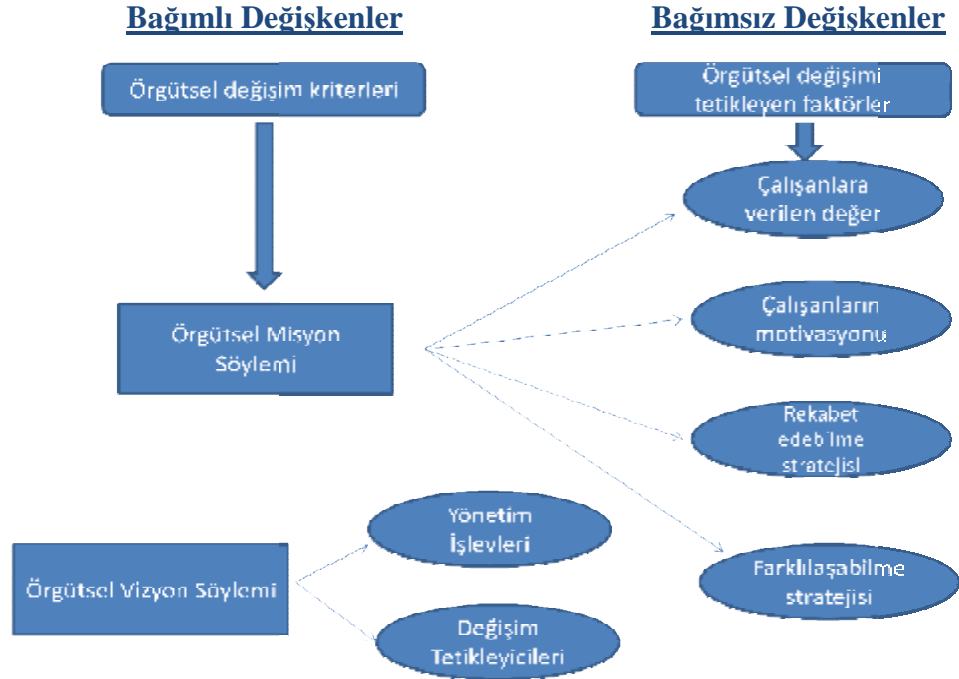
Bağımlı Değişkenler

Bağımsız Değişkenler

Örgütsel değişim kriterleri

Örgütsel değişimi tetikleyen faktörler

Çalışanlara verilen değer

Örgütsel Misyon Söylemi

Çalışanların motivasyonu

Rekabet edebilme stratejisi

Örgütsel Vizyon Söylemi

Yönetim İşlevleri

Değişim Tetikleyicileri

Farklılaşabilme stratejisi